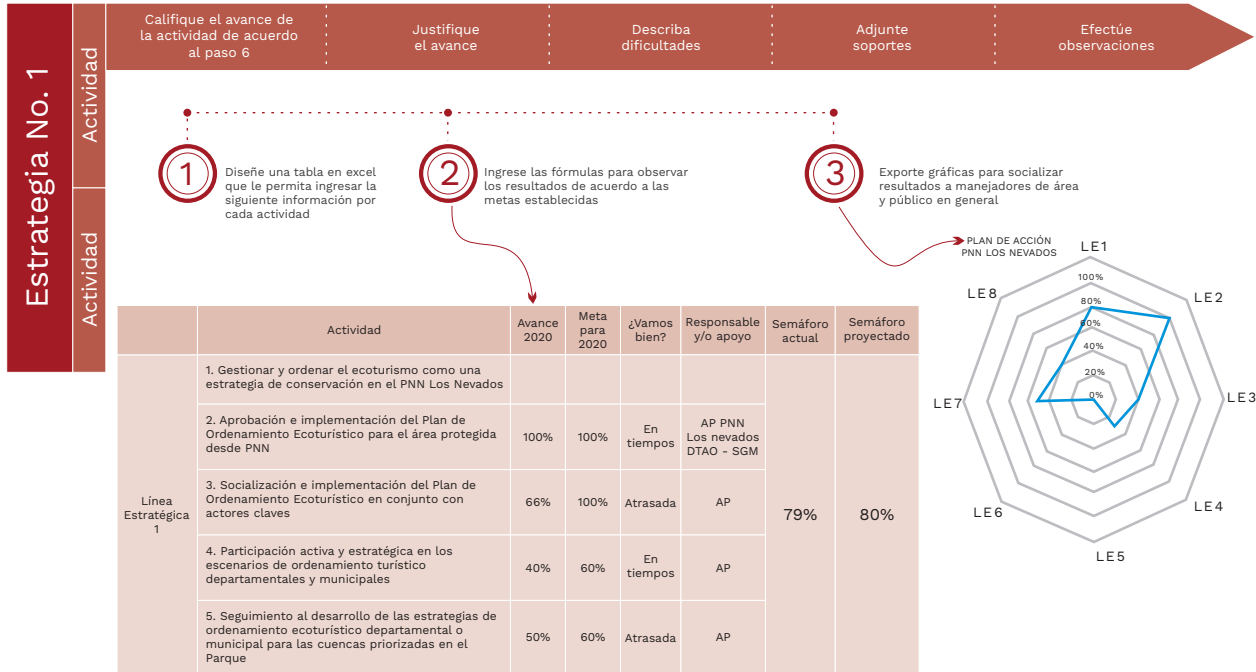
Estrategia No. 1

Actividad

Actividad

Califique el avance de la actividad de acuerdo al paso 6

Justifique el avance

Describa dificultades

Adjunte soportes

Efectúe observaciones

1 Diseñe una tabla en excel que le permita ingresar la siguiente información por cada actividad

2 Ingrese las fórmulas para observar los resultados de acuerdo a las metas establecidas

3 Exporte gráficas para socializar resultados a manejadores de área y público en general

| | Actividad | Avance 2020 | Meta para 2020 | ¿Vamos bien? | Responsable y/o apoyo | Semáforo actual | Semáforo proyectado |
|---|---|---|---|---|---|---|---|
| Línea Estratégica 1 | 1. Gestionar y ordenar el ecoturismo como una estrategia de conservación en el PNN Los Nevados | | | | | 79% | 80% |
| | 2. Aprobación e implementación del Plan de Ordenamiento Ecoturístico para el área protegida desde PNN | 100% | 100% | En tiempos | AP PNN Los nevados DTAO - SGM | | |
| | 3. Socialización e implementación del Plan de Ordenamiento Ecoturístico en conjunto con actores claves | 66% | 100% | Atrasada | AP | | |
| | 4. Participación activa y estratégica en los escenarios de ordenamiento turístico departamentales y municipales | 40% | 60% | En tiempos | AP | | |
| | 5. Seguimiento al desarrollo de las estrategias de ordenamiento ecoturístico departamental o municipal para las cuencas priorizadas en el Parque | 50% | 60% | Atrasada | AP | | |

PLAN DE ACCIÓN PNN LOS NEVADOS

LE1
LE2
LE3
LE4
LE5
LE6
LE7
LE8
100%
80%
60%
40%
20%
0%